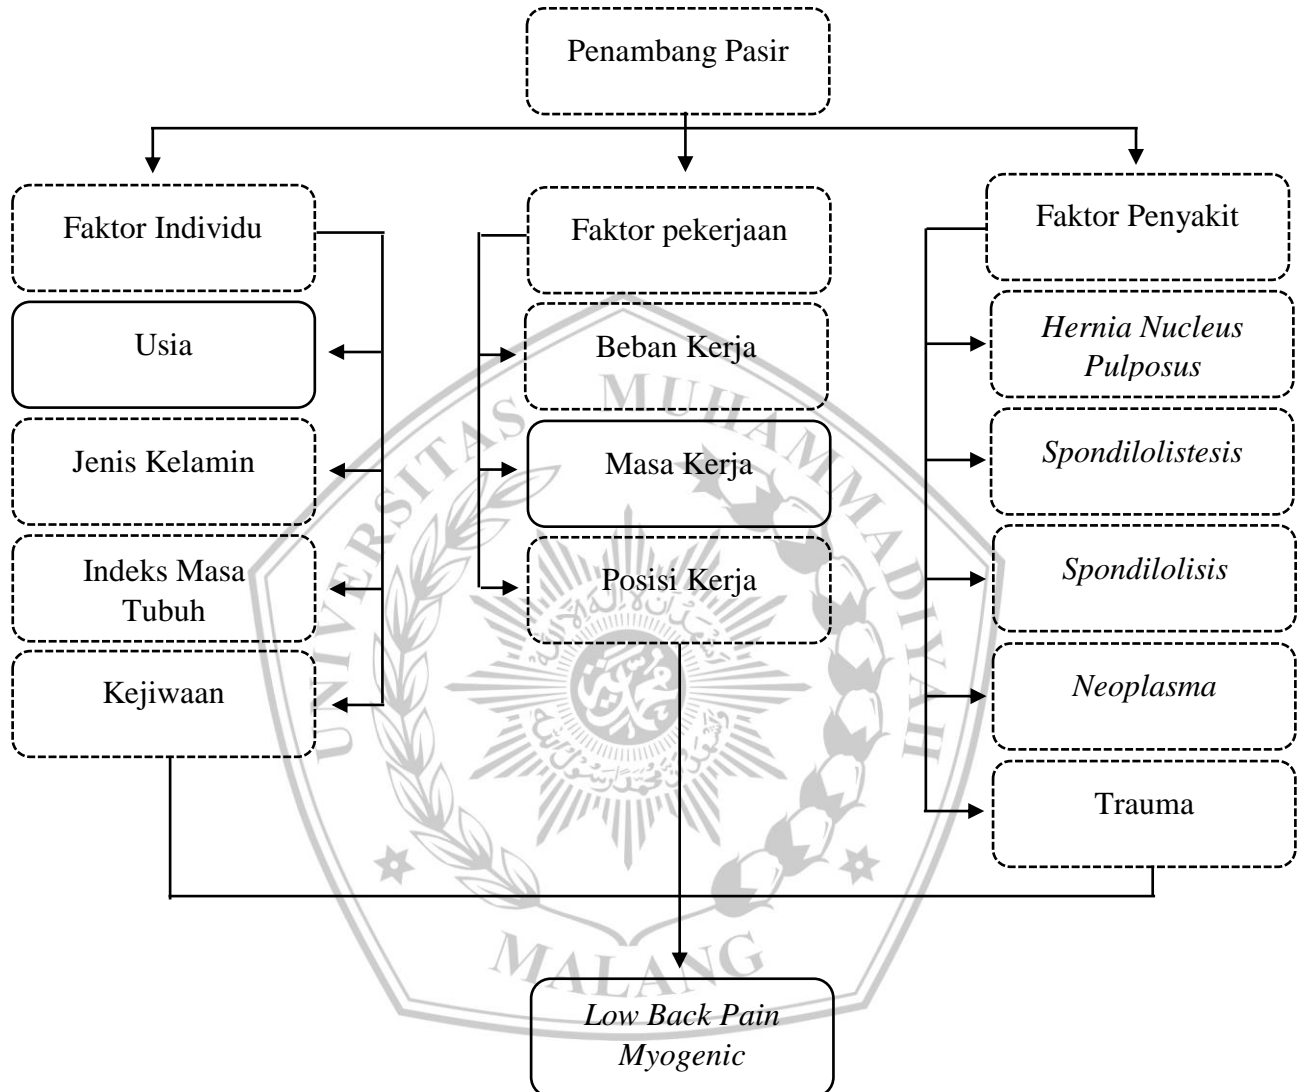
Penambang Pasir

Faktor Individu

Usia

Jenis Kelamin

Indeks Masa Tubuh

Kejiwaan

Faktor pekerjaan

Beban Kerja

Masa Kerja

Posisi Kerja

Faktor Penyakit

*Hernia Nucleus Pulposus*

*Spondilolistesis*

*Spondilolisis*

*Neoplasma*

Trauma

*Low Back Pain Myogenic*

UNIVERSITAS MUHAMMADIYAH MALANG